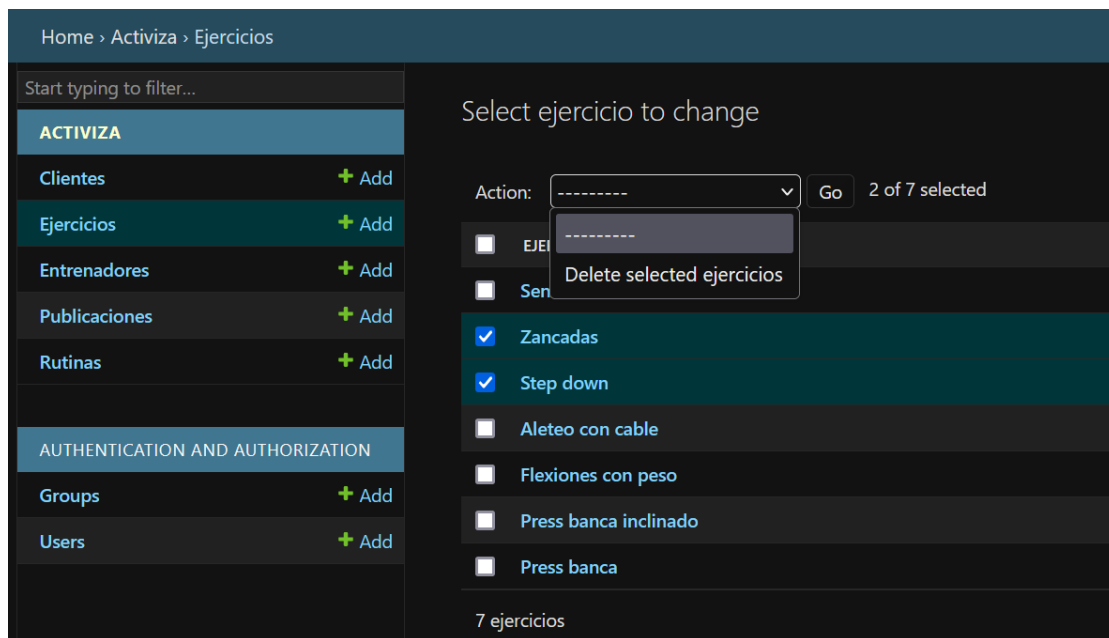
Home › Activiza › Ejercicios

Start typing to filter...

ACTIVIZA

Clientes + Add

Ejercicios + Add

Entrenadores + Add

Publicaciones + Add

Rutinas + Add

AUTHENTICATION AND AUTHORIZATION

Groups + Add

Users + Add

Select ejercicio to change

Action: --------- Go 2 of 7 selected

---------

Delete selected ejercicios

EJE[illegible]

Sen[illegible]

Zancadas

Step down

Aleteo con cable

Flexiones con peso

Press banca inclinado

Press banca

7 ejercicios